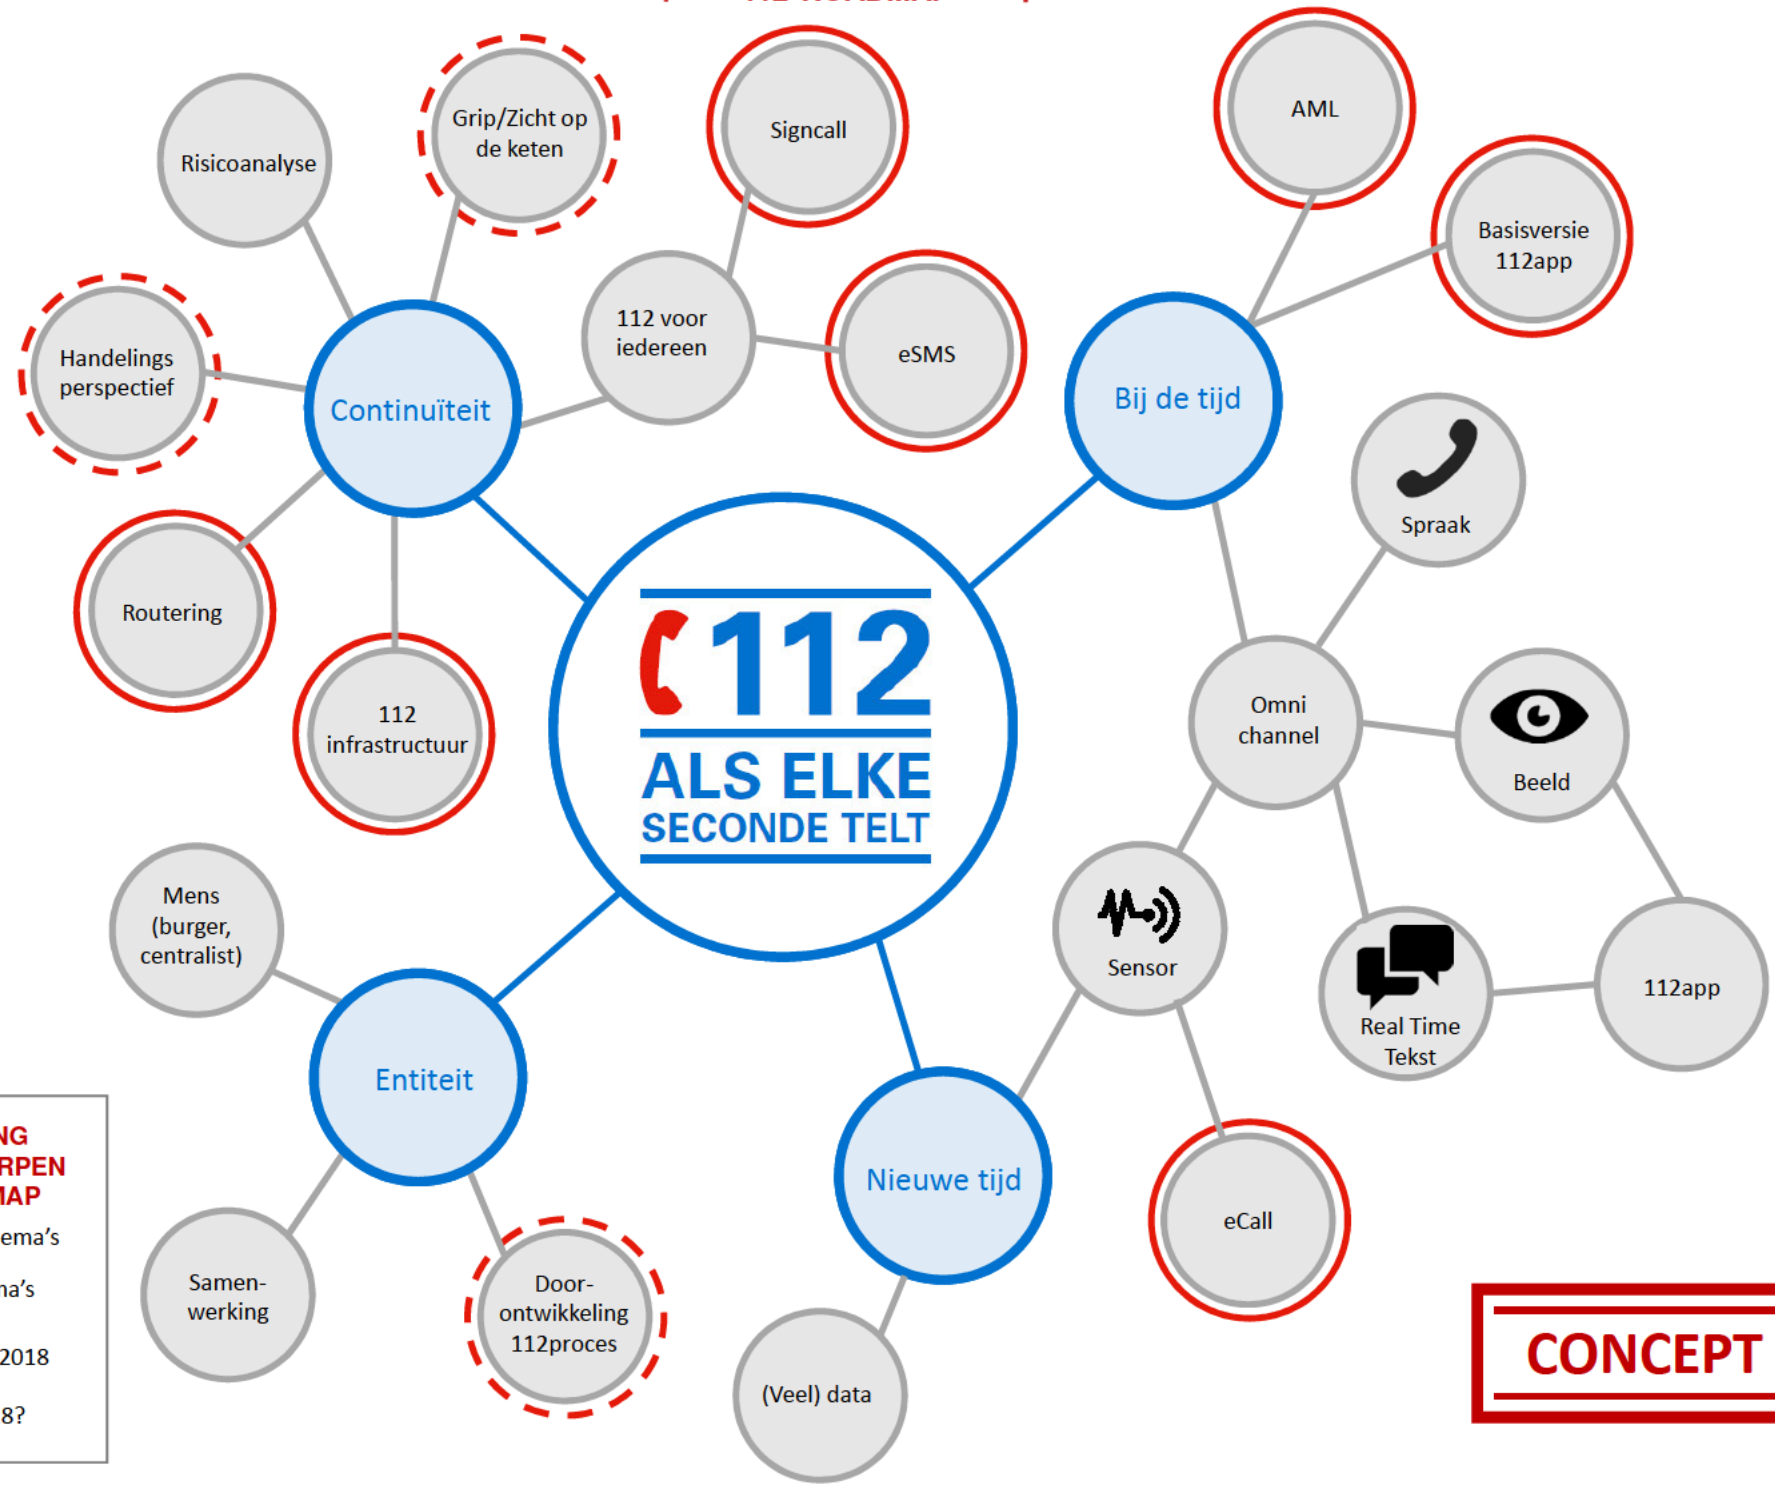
Risicoanalyse

Grip/Zicht op de keten

Signcall

AML

Basisversie 112app

Handelings perspectief

112 voor iedereen

eSMS

Continuïteit

Bij de tijd

Spraak

Routering

112 infrastructuur

112

ALS ELKE SECONDE TELT

Omni channel

Beeld

Mens (burger, centralist)

Sensor

Real Time Tekst

112app

Entiteit

Nieuwe tijd

eCall

NG
RPEN
IAP
ema's
na's
2018
8?

Samen-werking

Door-ontwikkeling 112proces

(Veel) data

CONCEPT